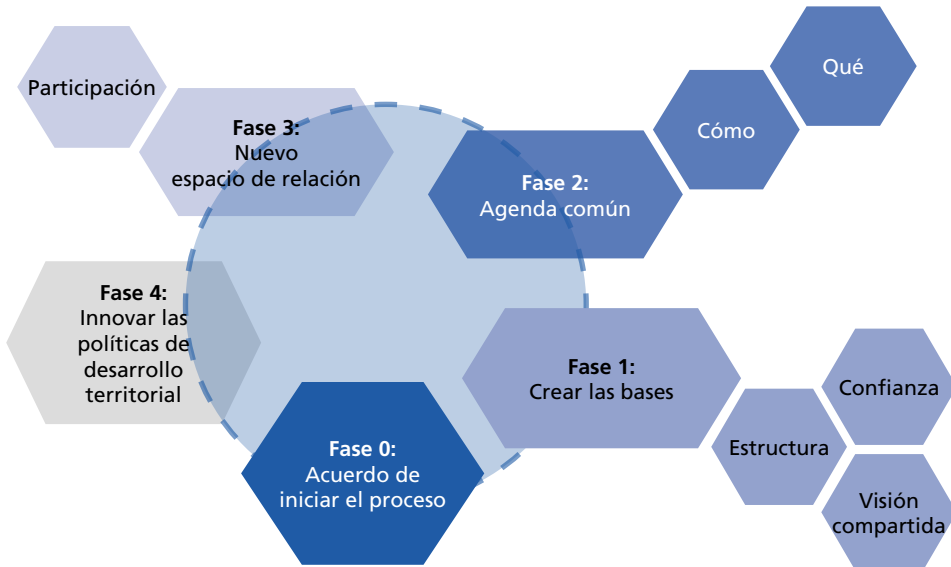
Participación

Fase 3:
Nuevo
espacio de relación

Qué

Cómo

Fase 2:
Agenda común

Fase 4:
Innovar las
políticas de
desarrollo
territorial

Fase 1:
Crear las bases

Confianza

Estructura

Fase 0:
Acuerdo de
iniciar el proceso

Visión
compartida